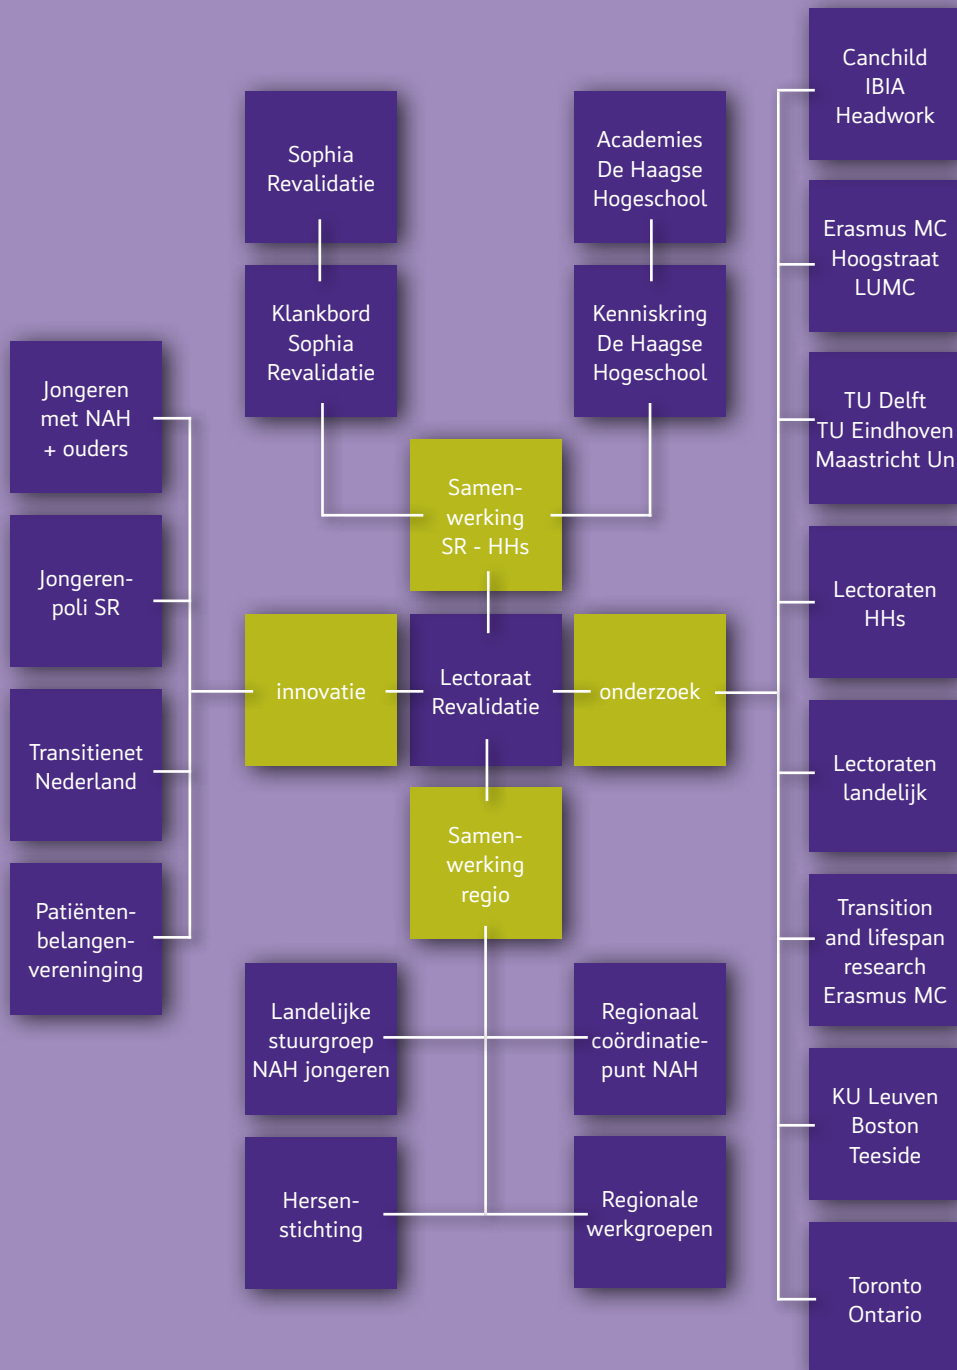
Canchild
IBIA
Headwork

Sophia
Revalidatie

Academies
De Haagse
Hogeschool

Erasmus MC
Hoogstraat
LUMC

Klankbord
Sophia
Revalidatie

Kenniskring
De Haagse
Hogeschool

Jongeren
met NAH
+ ouders

TU Delft
TU Eindhoven
Maastricht Un

Samen-
werking
SR - HHs

Jongeren-
poli SR

Lectoraten
HHs

innovatie

Lectoraat
Revalidatie

onderzoek

Transitienet
Nederland

Lectoraten
landelijk

Samen-
werking
regio

Patiënten-
belangen-
vereniging

Transition
and lifespan
research
Erasmus MC

Landelijke
stuurgroep
NAH jongeren

Regionaal
coördinatie-
punt NAH

KU Leuven
Boston
Teeside

Hersen-
stichting

Regionale
werkgroepen

Toronto
Ontario